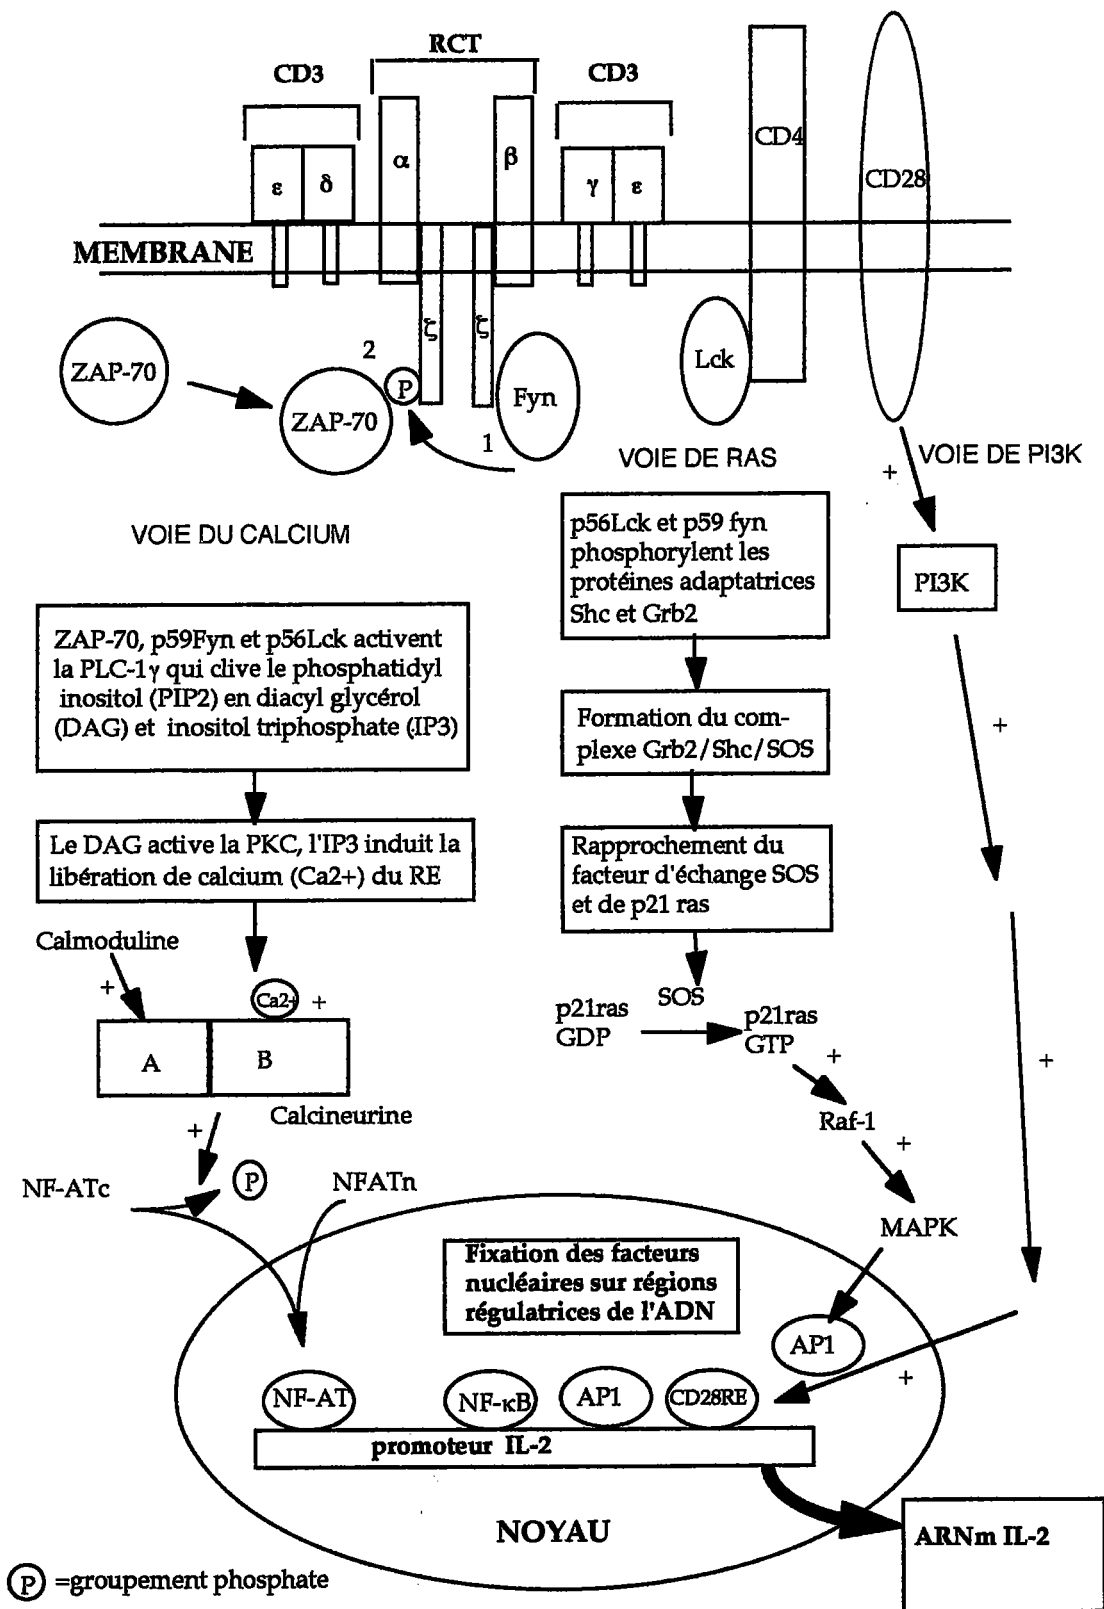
RCT

CD3

CD3

ε δ

α

β

γ ε

CD4

CD28

MEMBRANE

ζ

ζ

ZAP-70

2

P

ZAP-70

Fyn

Lck

1

VOIE DE RAS

+ VOIE DE PI3K

VOIE DU CALCIUM

p56Lck et p59 fyn phosphorylent les protéines adaptatrices Shc et Grb2

PI3K

ZAP-70, p59Fyn et p56Lck activent la PLC-1γ qui clive le phosphatidyl inositol (PIP2) en diacyl glycérol (DAG) et inositol triphosphate (IP3)

Formation du complexe Grb2/Shc/SOS

+

Le DAG active la PKC, l'IP3 induit la libération de calcium (Ca2+) du RE

Rapprochement du facteur d'échange SOS et de p21 ras

Calmoduline

+

Ca2+ +

SOS

p21ras GDP

p21ras GTP

A

B

+

Calcineurine

Raf-1

+

+

+

NF-ATc

P

NFATn

MAPK

Fixation des facteurs nucléaires sur régions régulatrices de l'ADN

AP1

+

NF-AT

NF-κB

AP1

CD28RE

promoteur IL-2

NOYAU

ARNm IL-2

P =groupement phosphate